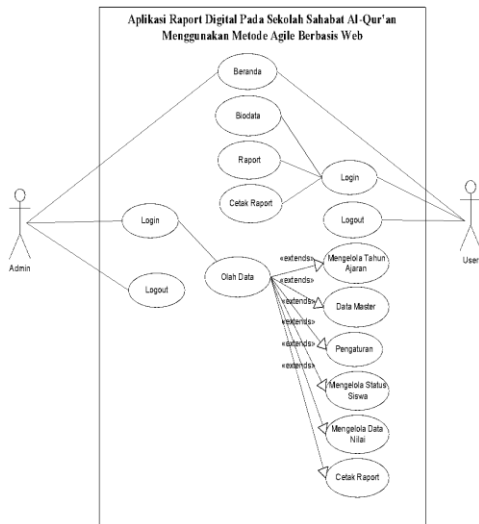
Aplikasi Raport Digital Pada Sekolah Sahabat Al-Qur'an Menggunakan Metode Agile Berbasis Web

Beranda

Biodata

Raport

Login

Cetak Raport

Logout

Admin

Login

User

Logout

Olah Data

«extends»

Mengelola Tahun Ajaran

«extends»

«extends»

Data Master

«extends»

«extends»

Pengaturan

«extends»

Mengelola Status Siswa

Mengelola Data Nilai

Cetak Raport